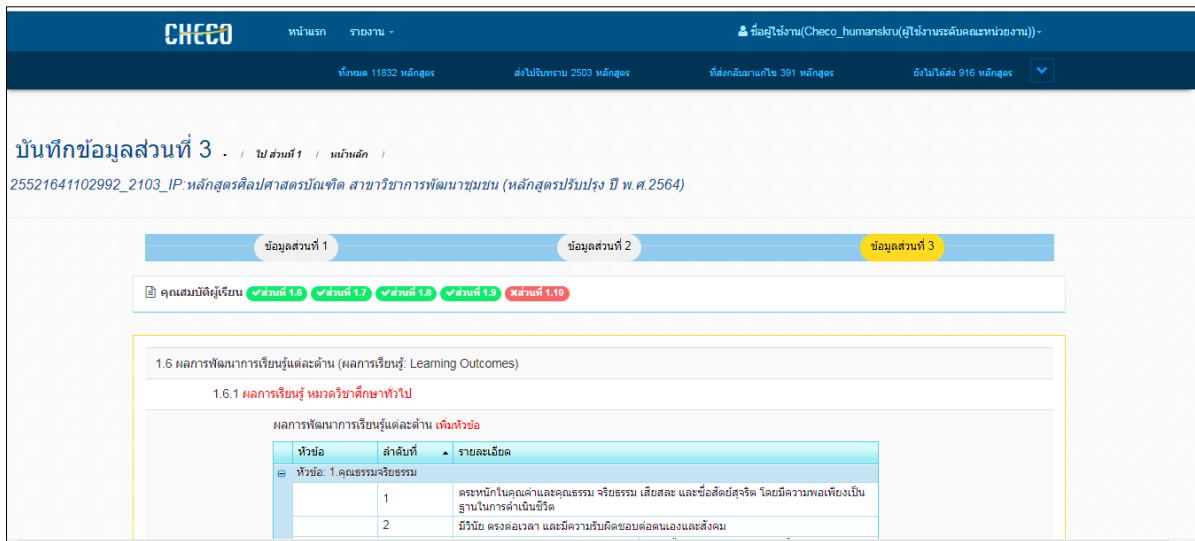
CHECO หน้าแรก รายงาน ▾

ชื่อผู้ใช้งาน(Checo_humanskru(ผู้ใช้งานระดับคณะหน่วยงาน)) ▾

ทั้งหมด 11832 หลักสูตร | ส่งไปรับทราบ 2503 หลักสูตร | ที่ส่งกลับมาแก้ไข 391 หลักสูตร | ยังไม่ได้ส่ง 916 หลักสูตร

บันทึกข้อมูลส่วนที่ 3 - / ไป ส่วนที่ 1 / หน้าหลัก /

25521641102992_2103_IP:หลักสูตรศิลปศาสตรบัณฑิต สาขาวิชาการพัฒนาชุมชน (หลักสูตรปรับปรุง ปี พ.ศ.2564)

ข้อมูลส่วนที่ 1 ข้อมูลส่วนที่ 2 ข้อมูลส่วนที่ 3

คุณสมบัติผู้เรียน ✔ส่วนที่ 1.6 ✔ส่วนที่ 1.7 ✔ส่วนที่ 1.8 ✔ส่วนที่ 1.9 ✖ส่วนที่ 1.10

1.6 ผลการพัฒนาการเรียนรู้แต่ละด้าน (ผลการเรียนรู้: Learning Outcomes)

1.6.1 ผลการเรียนรู้ หมวดวิชาศึกษาทั่วไป

ผลการพัฒนาการเรียนรู้แต่ละด้าน เพิ่มหัวข้อ

| | หัวข้อ | ลำดับที่ ▲ | รายละเอียด |
|---|---|---|---|
| ⊟ | หัวข้อ: 1.คุณธรรมจริยธรรม | | |
| | | 1 | ตระหนักในคุณค่าและคุณธรรม จริยธรรม เสียสละ และซื่อสัตย์สุจริต โดยมีความพอเพียงเป็นฐานในการดำเนินชีวิต |
| | | 2 | มีวินัย ตรงต่อเวลา และมีความรับผิดชอบต่อตนเองและสังคม |